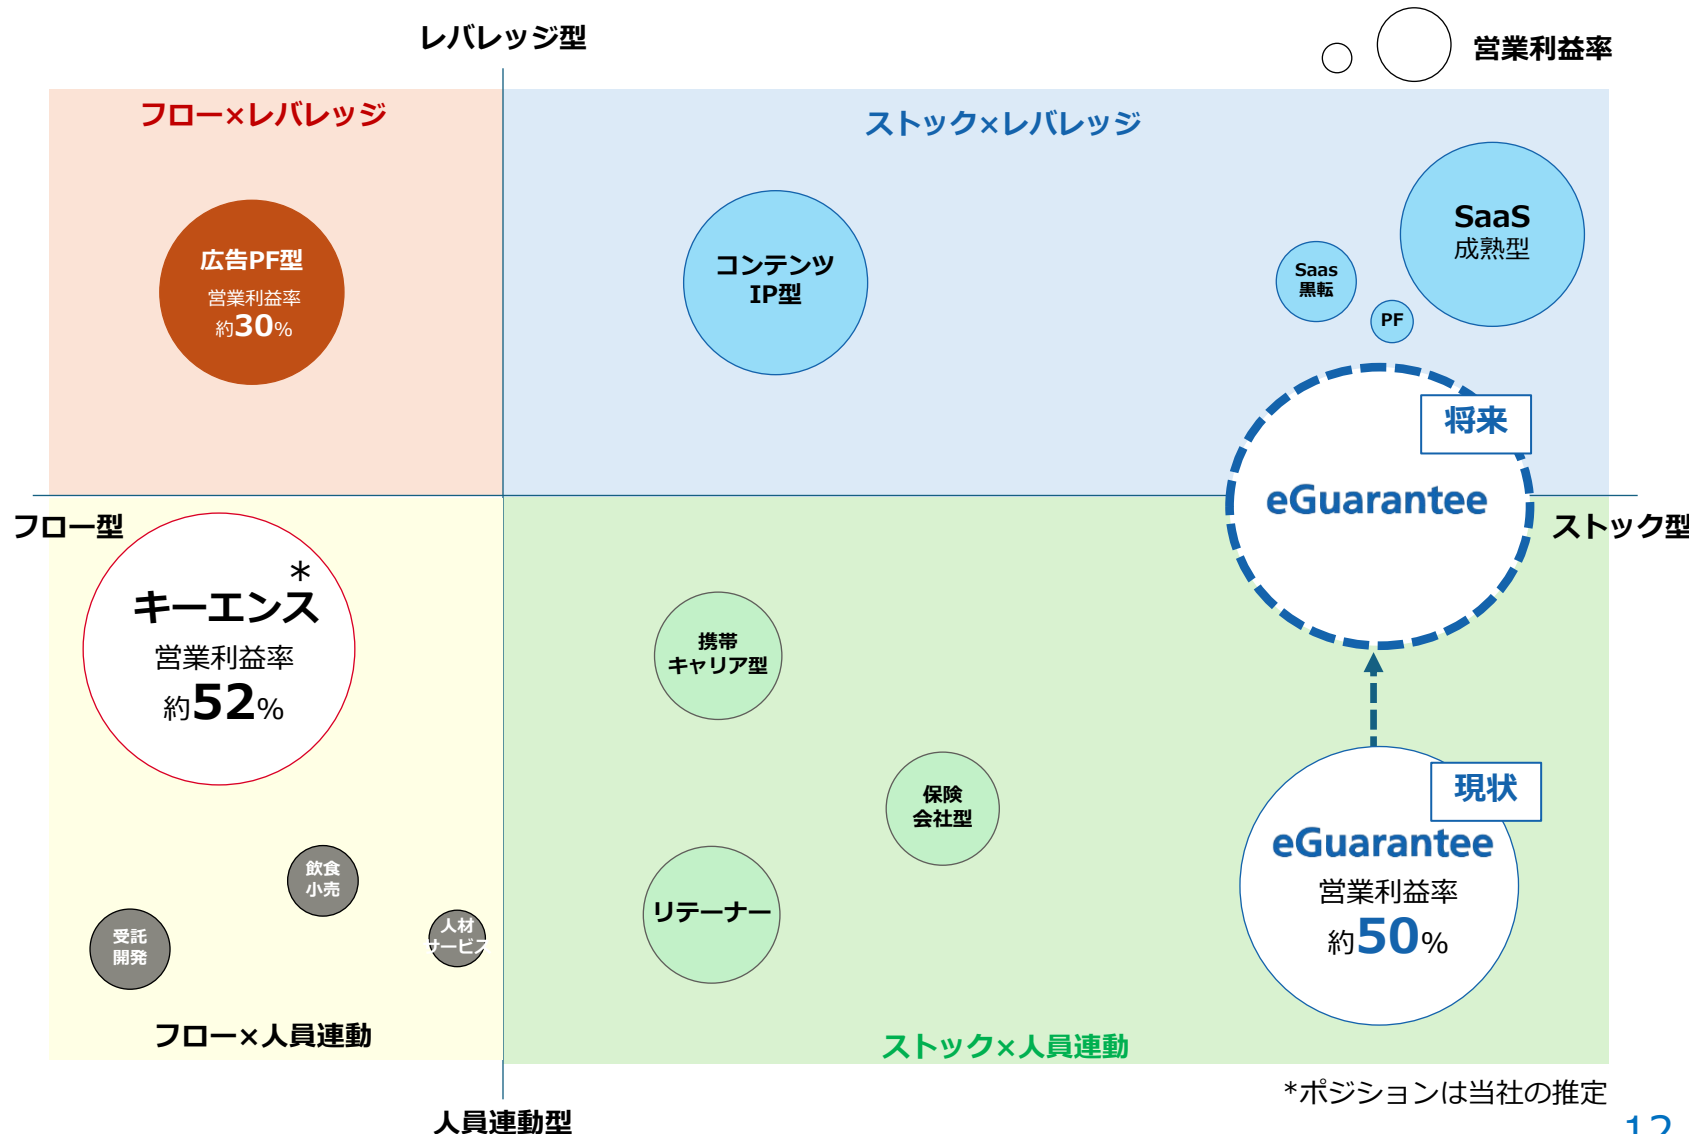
レバレッジ型

営業利益率

フロー×レバレッジ

ストック×レバレッジ

広告PF型
営業利益率
約30%

コンテンツ
IP型

SaaS
成熟型

Saas
黒転

PF

将来

eGuarantee

フロー型

ストック型

*
キーエンス
営業利益率
約52%

携帯
キャリア型

保険
会社型

現状

eGuarantee
営業利益率
約50%

飲食
小売

受託
開発

人材
サービス

リテーナー

フロー×人員連動

ストック×人員連動

*ポジションは当社の推定

人員連動型

12